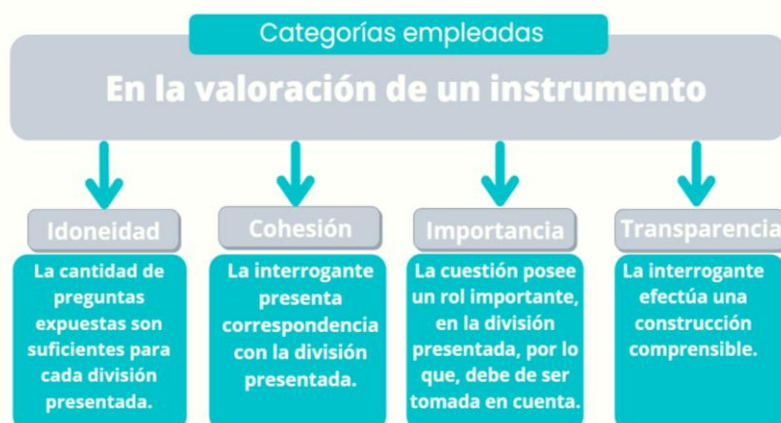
Categorías empleadas

En la valoración de un instrumento

Idoneidad

La cantidad de preguntas expuestas son suficientes para cada división presentada.

Cohesión

La interrogante presenta correspondencia con la división presentada.

Importancia

La cuestión posee un rol importante, en la división presentada, por lo que, debe de ser tomada en cuenta.

Transparencia

La interrogante efectúa una construcción comprensible.